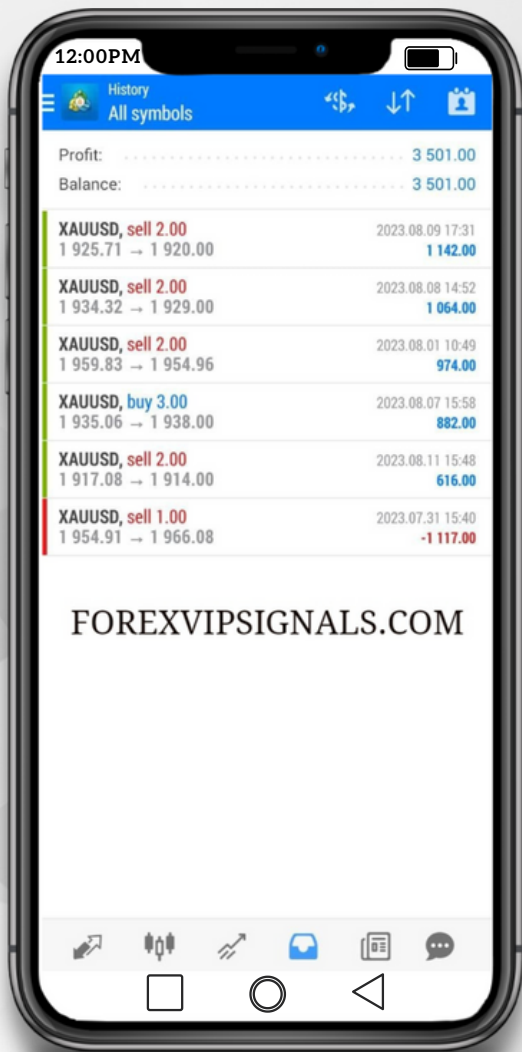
12:00PM

History
All symbols

Profit: 3 501.00
Balance: 3 501.00

XAUUSD, sell 2.00
1 925.71 → 1 920.00
2023.08.09 17:31
1 142.00

XAUUSD, sell 2.00
1 934.32 → 1 929.00
2023.08.08 14:52
1 064.00

XAUUSD, sell 2.00
1 959.83 → 1 954.96
2023.08.01 10:49
974.00

XAUUSD, buy 3.00
1 935.06 → 1 938.00
2023.08.07 15:58
882.00

XAUUSD, sell 2.00
1 917.08 → 1 914.00
2023.08.11 15:48
616.00

XAUUSD, sell 1.00
1 954.91 → 1 966.08
2023.07.31 15:40
-1 117.00

FOREXVIPSIGNALS.COM